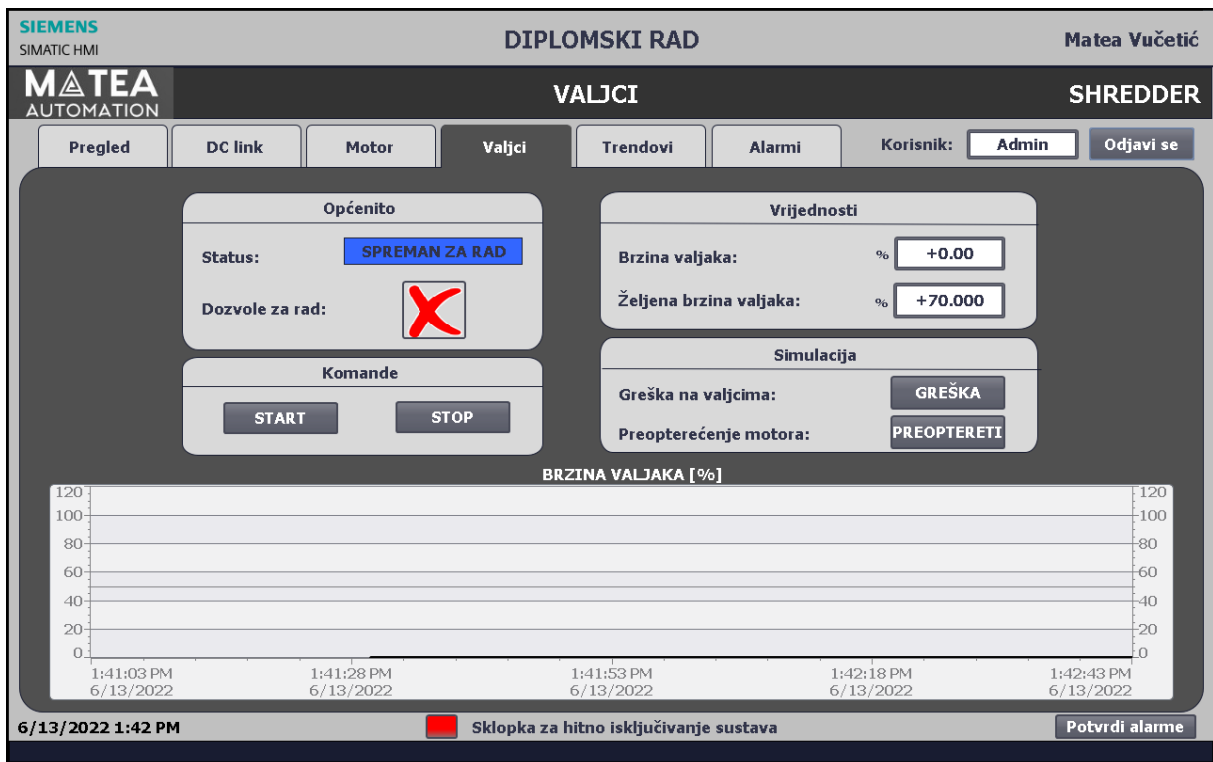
SIEMENS
SIMATIC HMI

DIPLOMSKI RAD

Matea Vučetić

M⍋TEA
AUTOMATION

VALJCI

SHREDDER

Pregled | DC link | Motor | Valjci | Trendovi | Alarmi

Korisnik: Admin

Odjavi se

Općenito

Status: SPREMAN ZA RAD

Dozvole za rad:

Komande

START

STOP

Vrijednosti

Brzina valjaka: % +0.00

Željena brzina valjaka: % +70.000

Simulacija

Greška na valjcima: GREŠKA

Preopterećenje motora: PREOPTERETI

BRZINA VALJAKA [%]

120
100
80
60
40
20
0

120
100
80
60
40
20
0

1:41:03 PM 6/13/2022
1:41:28 PM 6/13/2022
1:41:53 PM 6/13/2022
1:42:18 PM 6/13/2022
1:42:43 PM 6/13/2022

6/13/2022 1:42 PM

Sklopka za hitno isključivanje sustava

Potvrdi alarme